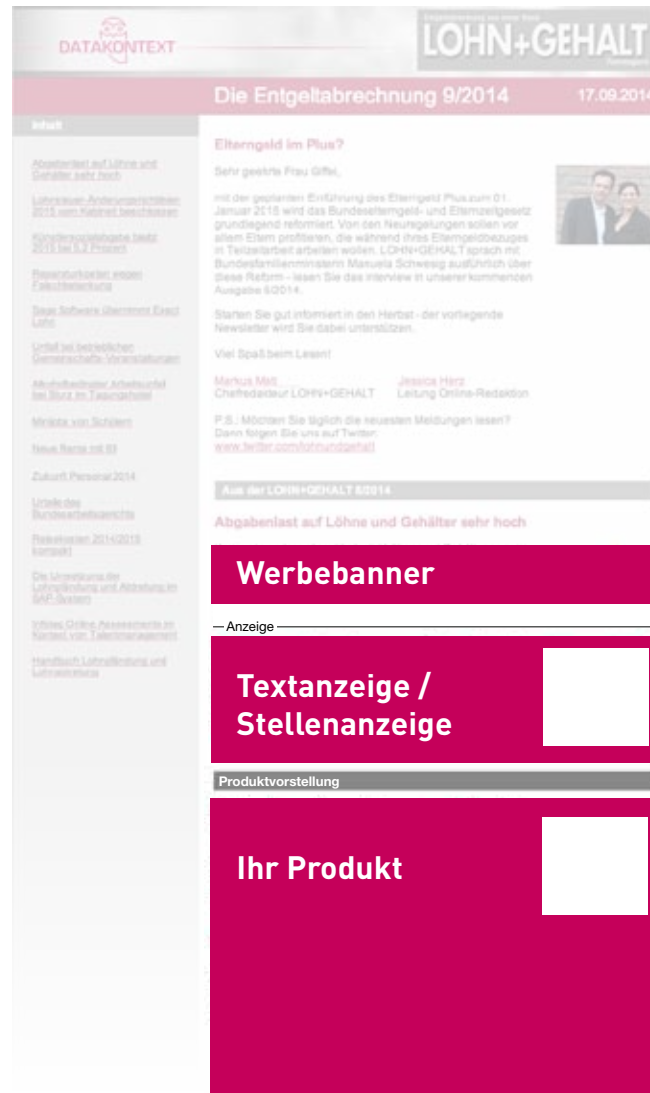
DATAKONTEXT

LOHN+GEHALT

Die Entgeltabrechnung 9/2014

17.09.2014

Inhalt

Abgabenlast auf Löhne und Gehälter sehr hoch

Lohnsteuer-Änderungsrichtlinien 2015 vom Kabinett beschlossen

Künstlersozialabgabe bleibt 2015 bei 5,2 Prozent

Reparaturkosten wegen Falschbetankung

Sage Software übernimmt Exact Lohn

Unfall bei betrieblichen Gemeinschafts-Veranstaltungen

Alkoholbedingter Arbeitsunfall bei Sturz im Tagungshotel

Minijobs von Schülern

Neue Rente mit 63

Zukunft Personal 2014

Urteile des Bundesarbeitsgerichts

Reisekosten 2014/2015 kompakt

Die Umsetzung der Lohnpfändung und Abtretung im SAP-System

Initiieg Online Assessments im Kontext von Talentmanagement

Handbuch Lohnpfändung und Lohnabtretung

Elterngeld im Plus?

Sehr geehrte Frau Giffel,

mit der geplanten Einführung des Elterngeld Plus zum 01. Januar 2015 wird das Bundeselterngeld- und Elternzeitgesetz grundlegend reformiert. Von den Neuregelungen sollen vor allem Eltern profitieren, die während ihres Elterngeldbezuges in Teilzeitarbeit arbeiten wollen. LOHN+GEHALT sprach mit Bundesfamilienministerin Manuela Schwesig ausführlich über diese Reform - lesen Sie das Interview in unserer kommenden Ausgabe 6/2014.

Starten Sie gut informiert in den Herbst - der vorliegende Newsletter wird Sie dabei unterstützen.

Viel Spaß beim Lesen!

Markus Melt
Chefredakteur LOHN+GEHALT

Jessica Herz
Leitung Online-Redaktion

P.S.: Möchten Sie täglich die neuesten Meldungen lesen? Dann folgen Sie uns auf Twitter:
www.twitter.com/lohnundgehalt

Aus der LOHN+GEHALT 5/2014

Abgabenlast auf Löhne und Gehälter sehr hoch

Werbebanner

— Anzeige

Textanzeige / Stellenanzeige

Produktvorstellung

Ihr Produkt